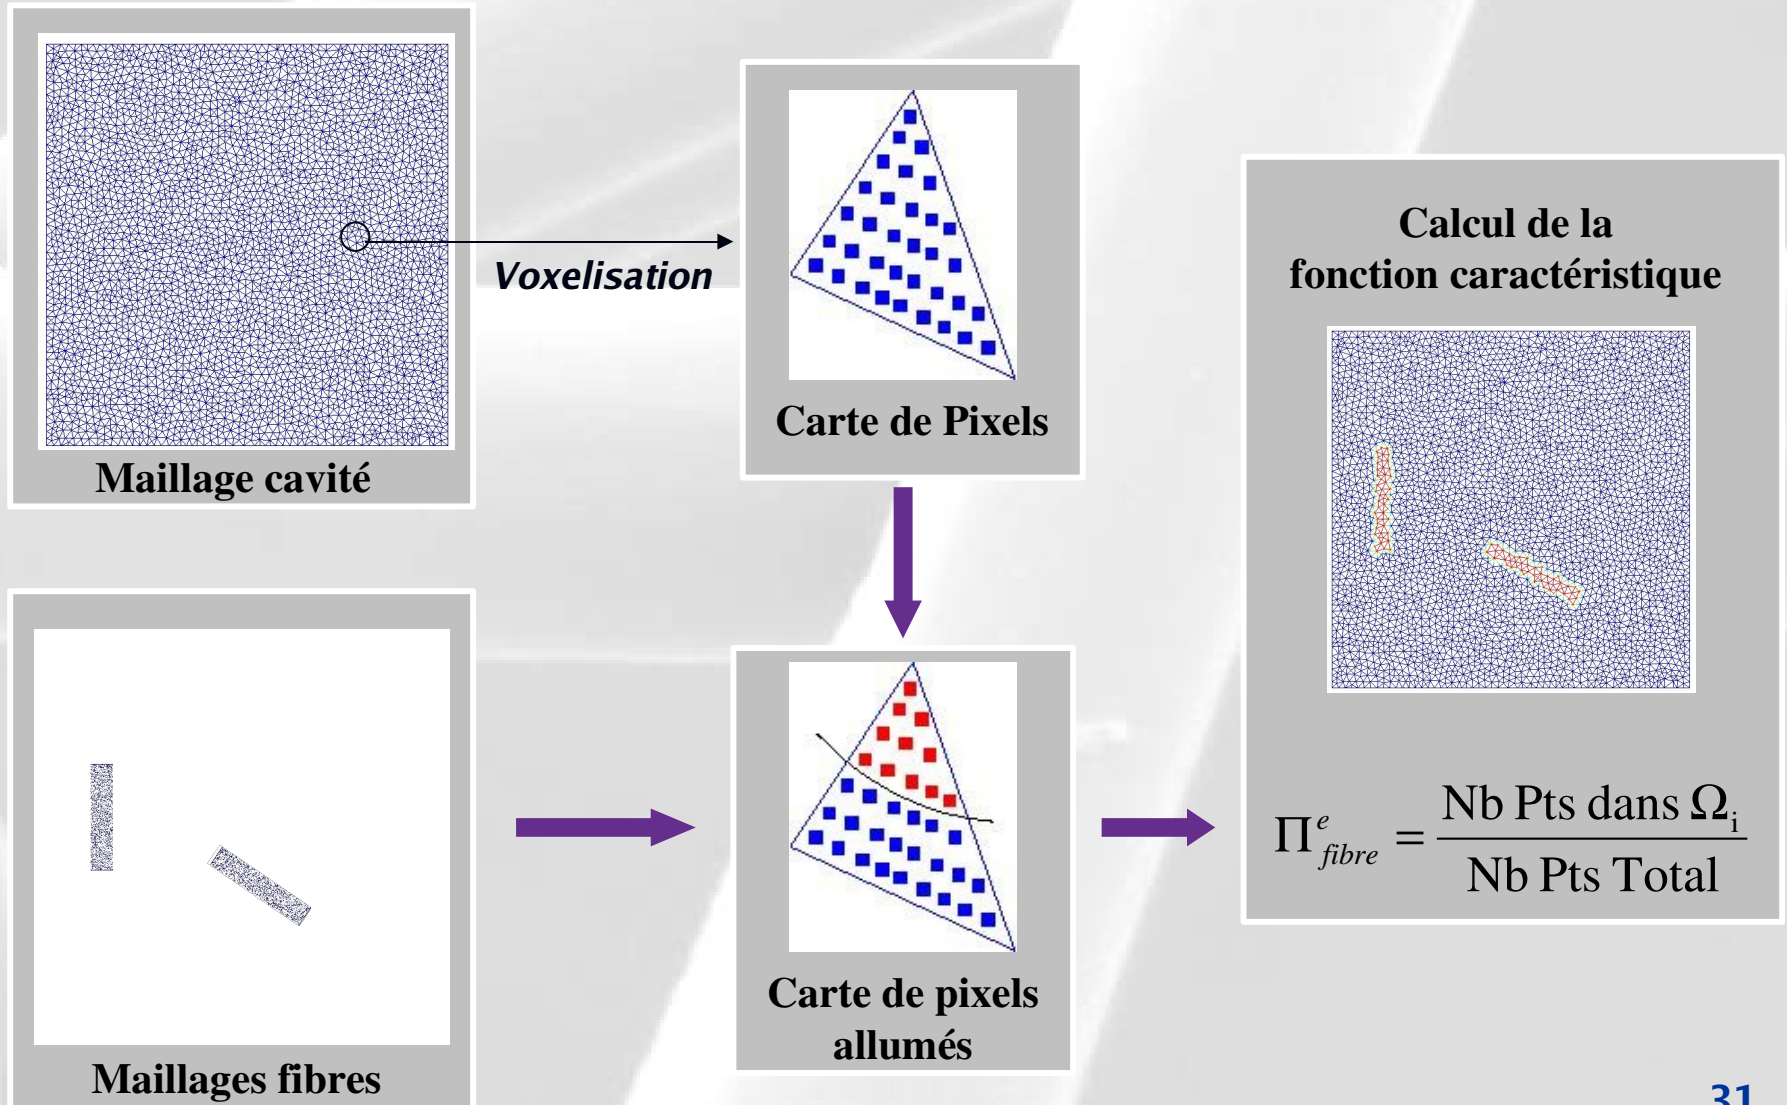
Maillage cavité

Voxelisation

Carte de Pixels

Calcul de la fonction caractéristique

Maillages fibres

Carte de pixels allumés

$\Pi^{e}_{fibre} = \frac{\text{Nb Pts dans } \Omega_i}{\text{Nb Pts Total}}$

31